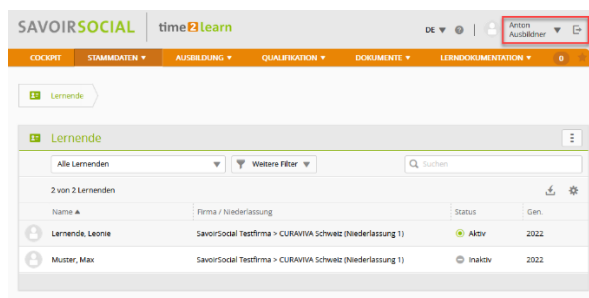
SAVOIRSOCIAL time2learn

DE ▼ ? Anton Ausbildner ▼

COCKPIT STAMMDATEN ▼ AUSBILDUNG ▼ QUALIFIKATION ▼ DOKUMENTE ▼ LERNDOKUMENTATION ▼ 0

Lernende

Lernende

Alle Lernenden ▼ Weitere Filter ▼ Suchen

2 von 2 Lernenden

| Name ▲ | Firma / Niederlassung | Status | Gen. |
|---|---|---|---|
| Lernende, Leonie | SavoirSocial Testfirma > CURAVIVA Schweiz (Niederlassung 1) | Aktiv | 2022 |
| Muster, Max | SavoirSocial Testfirma > CURAVIVA Schweiz (Niederlassung 1) | Inaktiv | 2022 |